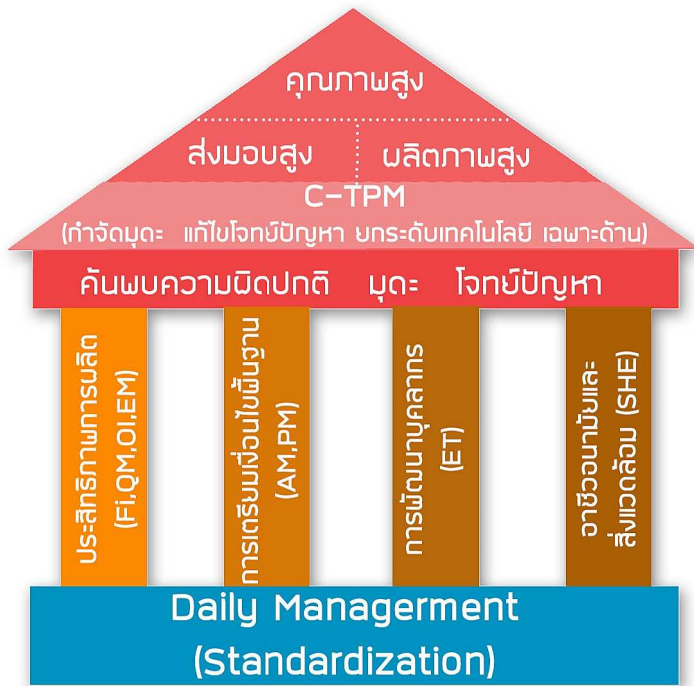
คุณภาพสูง

ส่งมอบสูง

ผลิตภาพสูง

C-TPM

(กำจัดมุดะ แก้ไขโจทย์ปัญหา ยกระดับเทคโนโลยี เฉพาะด้าน)

ค้นพบความผิดปกติ มุดะ โจทย์ปัญหา

ประสิทธิภาพการผลิต (Fi,QM,OI,EM)

การเตรียมเงื่อนไขพื้นฐาน (AM,PM)

การพัฒนาบุคลากร (ET)

อาชีวอนามัยและสิ่งแวดล้อม (SHE)

Daily Managerment (Standardization)